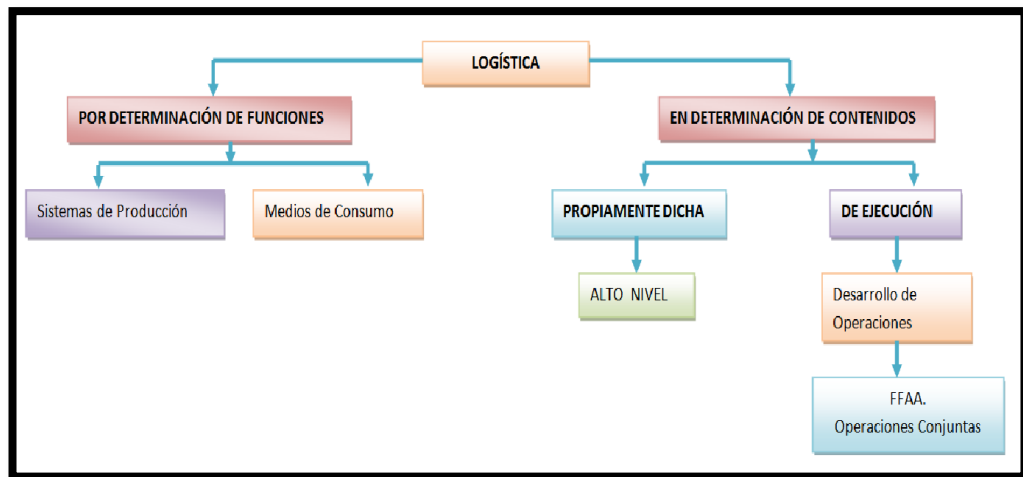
LOGÍSTICA

POR DETERMINACIÓN DE FUNCIONES

Sistemas de Producción

Medios de Consumo

EN DETERMINACIÓN DE CONTENIDOS

PROPIAMENTE DICHA

ALTO NIVEL

DE EJECUCIÓN

Desarrollo de Operaciones

FFAA. Operaciones Conjuntas